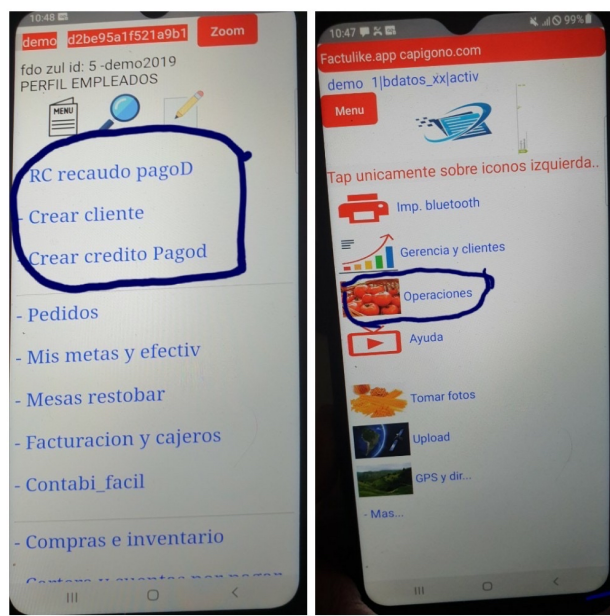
10:48

demo d2be95a1f521a9b1 Zoom

fdo zul id: 5 -demo2019
PERFIL EMPLEADOS

MENU

- RC recaudo pagoD

- Crear cliente

- Crear credito Pagod

- Pedidos

- Mis metas y efectiv

- Mesas restobar

- Facturacion y cajeros

- Contabi_facil

- Compras e inventario

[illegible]

10:47 99%

Factulike.app capigono.com

demo 1|bdatos_xx|activ

Menu

Tap unicamente sobre iconos izquierda..

Imp. bluetooth

Gerencia y clientes

Operaciones

Ayuda

Tomar fotos

Upload

GPS y dir...

- Mas...